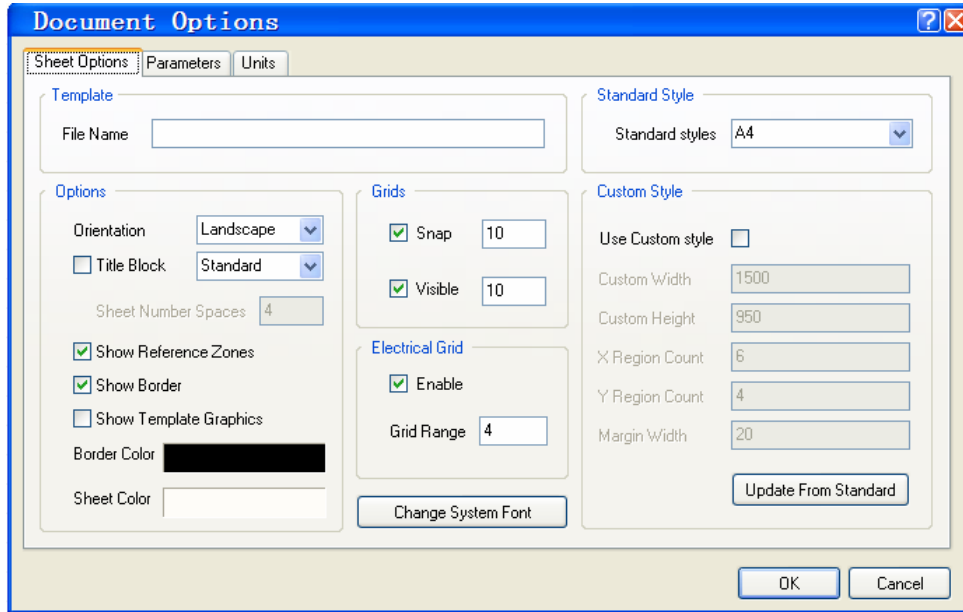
Document Options

Sheet Options | Parameters | Units

Template

File Name

Standard Style

Standard styles A4

Options

Orientation Landscape

Title Block Standard

Sheet Number Spaces 4

Show Reference Zones

Show Border

Show Template Graphics

Border Color

Sheet Color

Grids

Snap 10

Visible 10

Electrical Grid

Enable

Grid Range 4

Change System Font

Custom Style

Use Custom style

Custom Width 1500

Custom Height 950

X Region Count 6

Y Region Count 4

Margin Width 20

Update From Standard

OK

Cancel